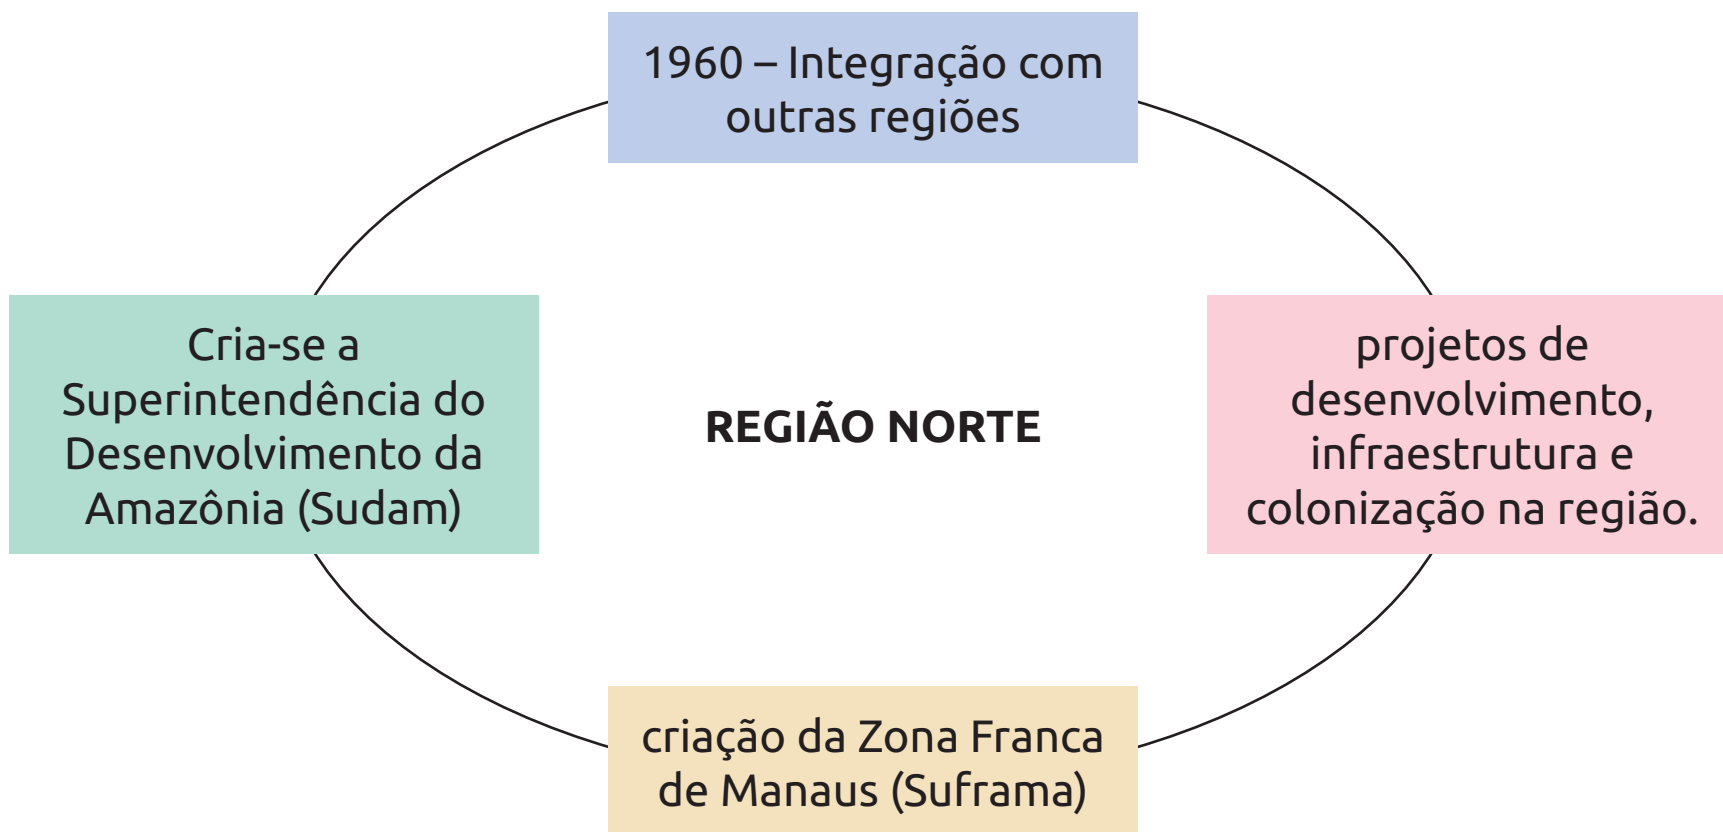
1960 – Integração com outras regiões

Cria-se a Superintendência do Desenvolvimento da Amazônia (Sudam)

REGIÃO NORTE

projetos de desenvolvimento, infraestrutura e colonização na região.

criação da Zona Franca de Manaus (Suframa)